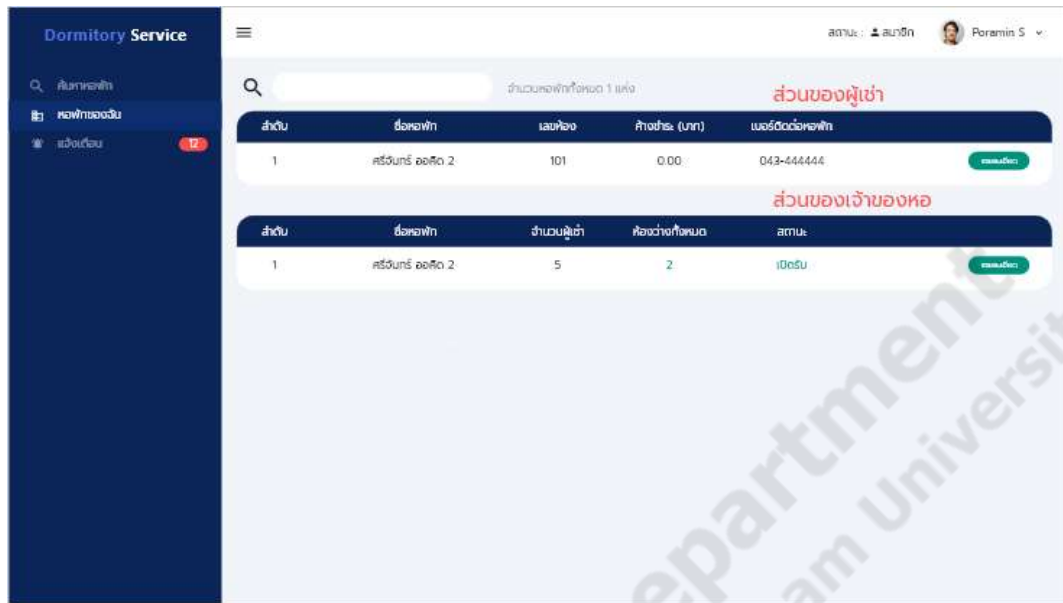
Dormitory Service

ค้นหาหอพัก
หอพักของฉัน
แจ้งเตือน 12

สถานะ : สมาชิก
Poramin S

จำนวนหอพักทั้งหมด 1 แห่ง

ส่วนของผู้เช่า

| ลำดับ | ชื่อหอพัก | เลขห้อง | ค้างชำระ (บาท) | เบอร์ติดต่อหอพัก | |
|---|---|---|---|---|---|
| 1 | ศรีจันทร์ ออคิด 2 | 101 | 0.00 | 043-444444 | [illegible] |

ส่วนของเจ้าของหอ

| ลำดับ | ชื่อหอพัก | จำนวนผู้เช่า | ห้องว่างทั้งหมด | สถานะ | |
|---|---|---|---|---|---|
| 1 | ศรีจันทร์ ออคิด 2 | 5 | 2 | เปิดรับ | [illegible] |

Department
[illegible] University